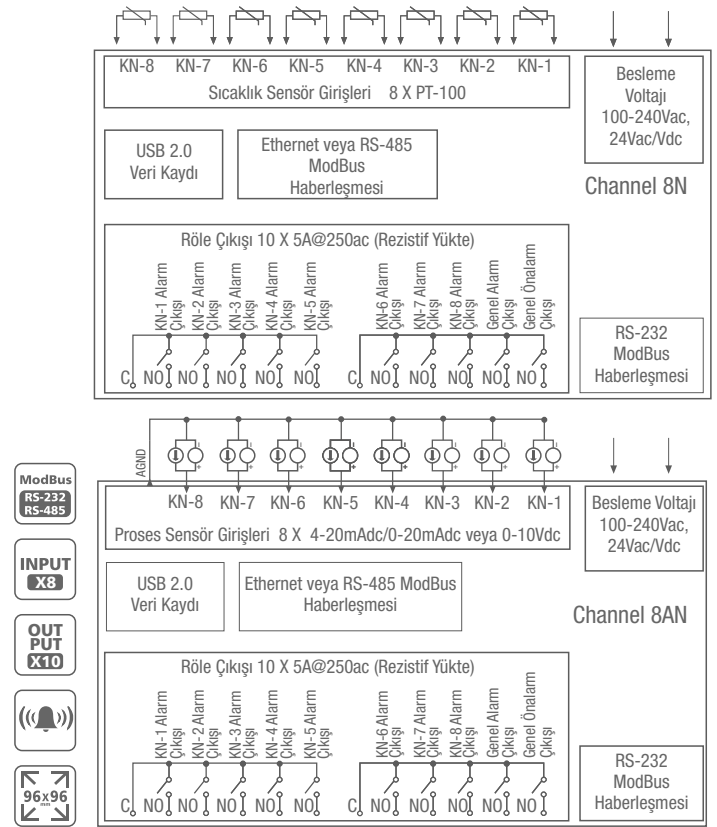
KN-8 KN-7 KN-6 KN-5 KN-4 KN-3 KN-2 KN-1

Sıcaklık Sensör Girişleri 8 X PT-100

Besleme Voltajı 100-240Vac, 24Vac/Vdc

USB 2.0 Veri Kaydı

Ethernet veya RS-485 ModBus Haberleşmesi

Channel 8N

Röle Çıkışı 10 X 5A@250ac (Rezistif Yükte)

KN-1 Alarm Çıkışı
KN-2 Alarm Çıkışı
KN-3 Alarm Çıkışı
KN-4 Alarm Çıkışı
KN-5 Alarm Çıkışı
KN-6 Alarm Çıkışı
KN-7 Alarm Çıkışı
KN-8 Alarm Çıkışı
Genel Alarm Çıkışı
Genel Önalarm Çıkışı

C NO NO NO NO NO C NO NO NO NO NO

RS-232 ModBus Haberleşmesi

AGND

KN-8 KN-7 KN-6 KN-5 KN-4 KN-3 KN-2 KN-1

Besleme Voltajı 100-240Vac, 24Vac/Vdc

Proses Sensör Girişleri 8 X 4-20mAdc/0-20mAdc veya 0-10Vdc

USB 2.0 Veri Kaydı

Ethernet veya RS-485 ModBus Haberleşmesi

Channel 8AN

Röle Çıkışı 10 X 5A@250ac (Rezistif Yükte)

KN-1 Alarm Çıkışı
KN-2 Alarm Çıkışı
KN-3 Alarm Çıkışı
KN-4 Alarm Çıkışı
KN-5 Alarm Çıkışı
KN-6 Alarm Çıkışı
KN-7 Alarm Çıkışı
KN-8 Alarm Çıkışı
Genel Alarm Çıkışı
Genel Önalarm Çıkışı

C NO NO NO NO NO C NO NO NO NO NO

RS-232 ModBus Haberleşmesi

ModBus RS-232 RS-485

INPUT X8

OUT PUT X10

96x96 mm